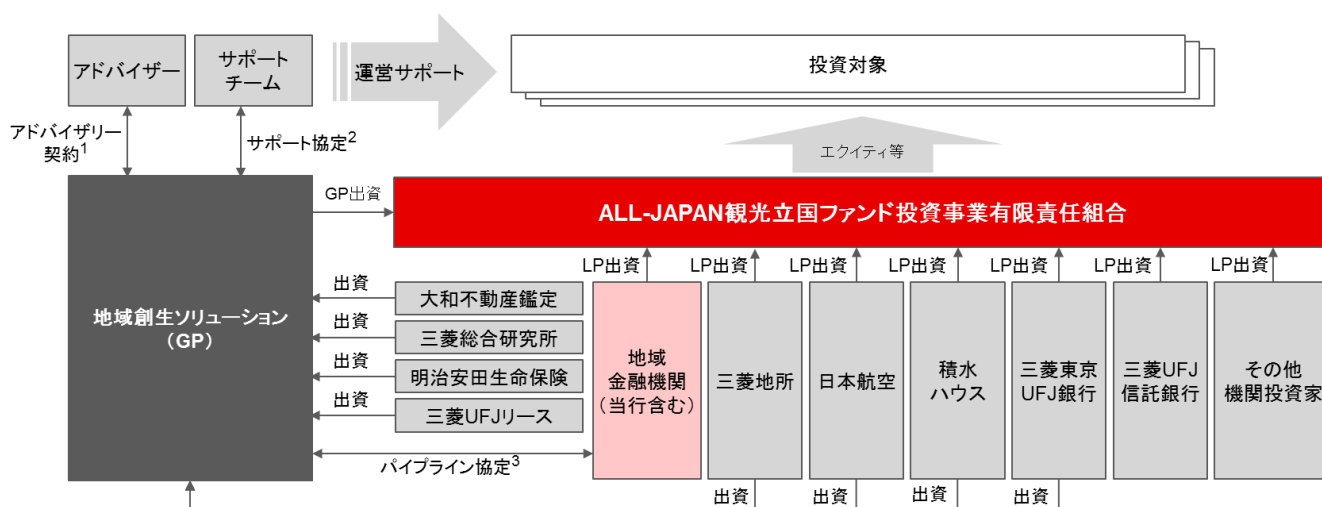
アドバイザー

サポートチーム

運営サポート

投資対象

アドバイザリー契約$^1$

サポート協定$^2$

エクイティ等

GP出資

ALL-JAPAN観光立国ファンド投資事業有限責任組合

LP出資

LP出資

LP出資

LP出資

LP出資

LP出資

LP出資

出資

出資

出資

出資

地域創生ソリューション（GP）

大和不動産鑑定

三菱総合研究所

明治安田生命保険

三菱UFJリース

地域金融機関（当行含む）

三菱地所

日本航空

積水ハウス

三菱東京UFJ銀行

三菱UFJ信託銀行

その他機関投資家

パイプライン協定$^3$

出資

出資

出資

出資